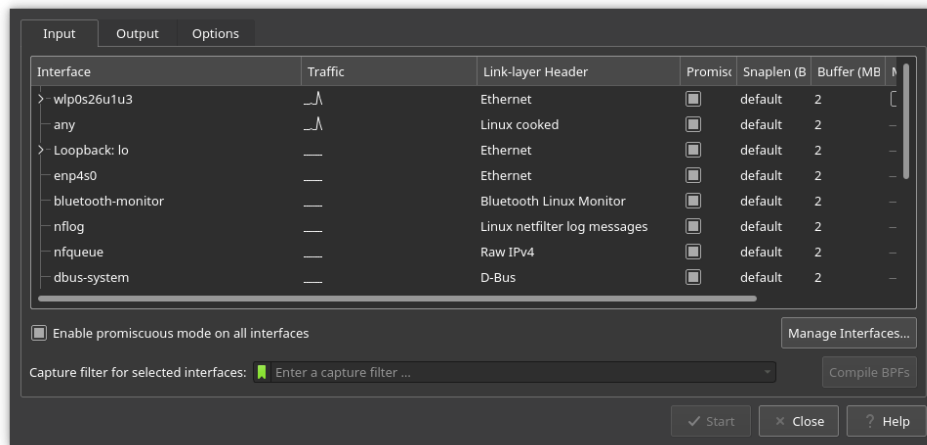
Input Output Options

| Interface | Traffic | Link-layer Header | Promisc | Snaplen (B | Buffer (MB | M |
|---|---|---|---|---|---|---|
| wlp0s26u1u3 | | Ethernet | | default | 2 | |
| any | | Linux cooked | | default | 2 | – |
| Loopback: lo | | Ethernet | | default | 2 | – |
| enp4s0 | | Ethernet | | default | 2 | – |
| bluetooth-monitor | | Bluetooth Linux Monitor | | default | 2 | – |
| nflog | | Linux netfilter log messages | | default | 2 | – |
| nfqueue | | Raw IPv4 | | default | 2 | – |
| dbus-system | | D-Bus | | default | 2 | – |

Enable promiscuous mode on all interfaces

Manage Interfaces...

Capture filter for selected interfaces: Enter a capture filter ...

Compile BPFs

Start Close ? Help